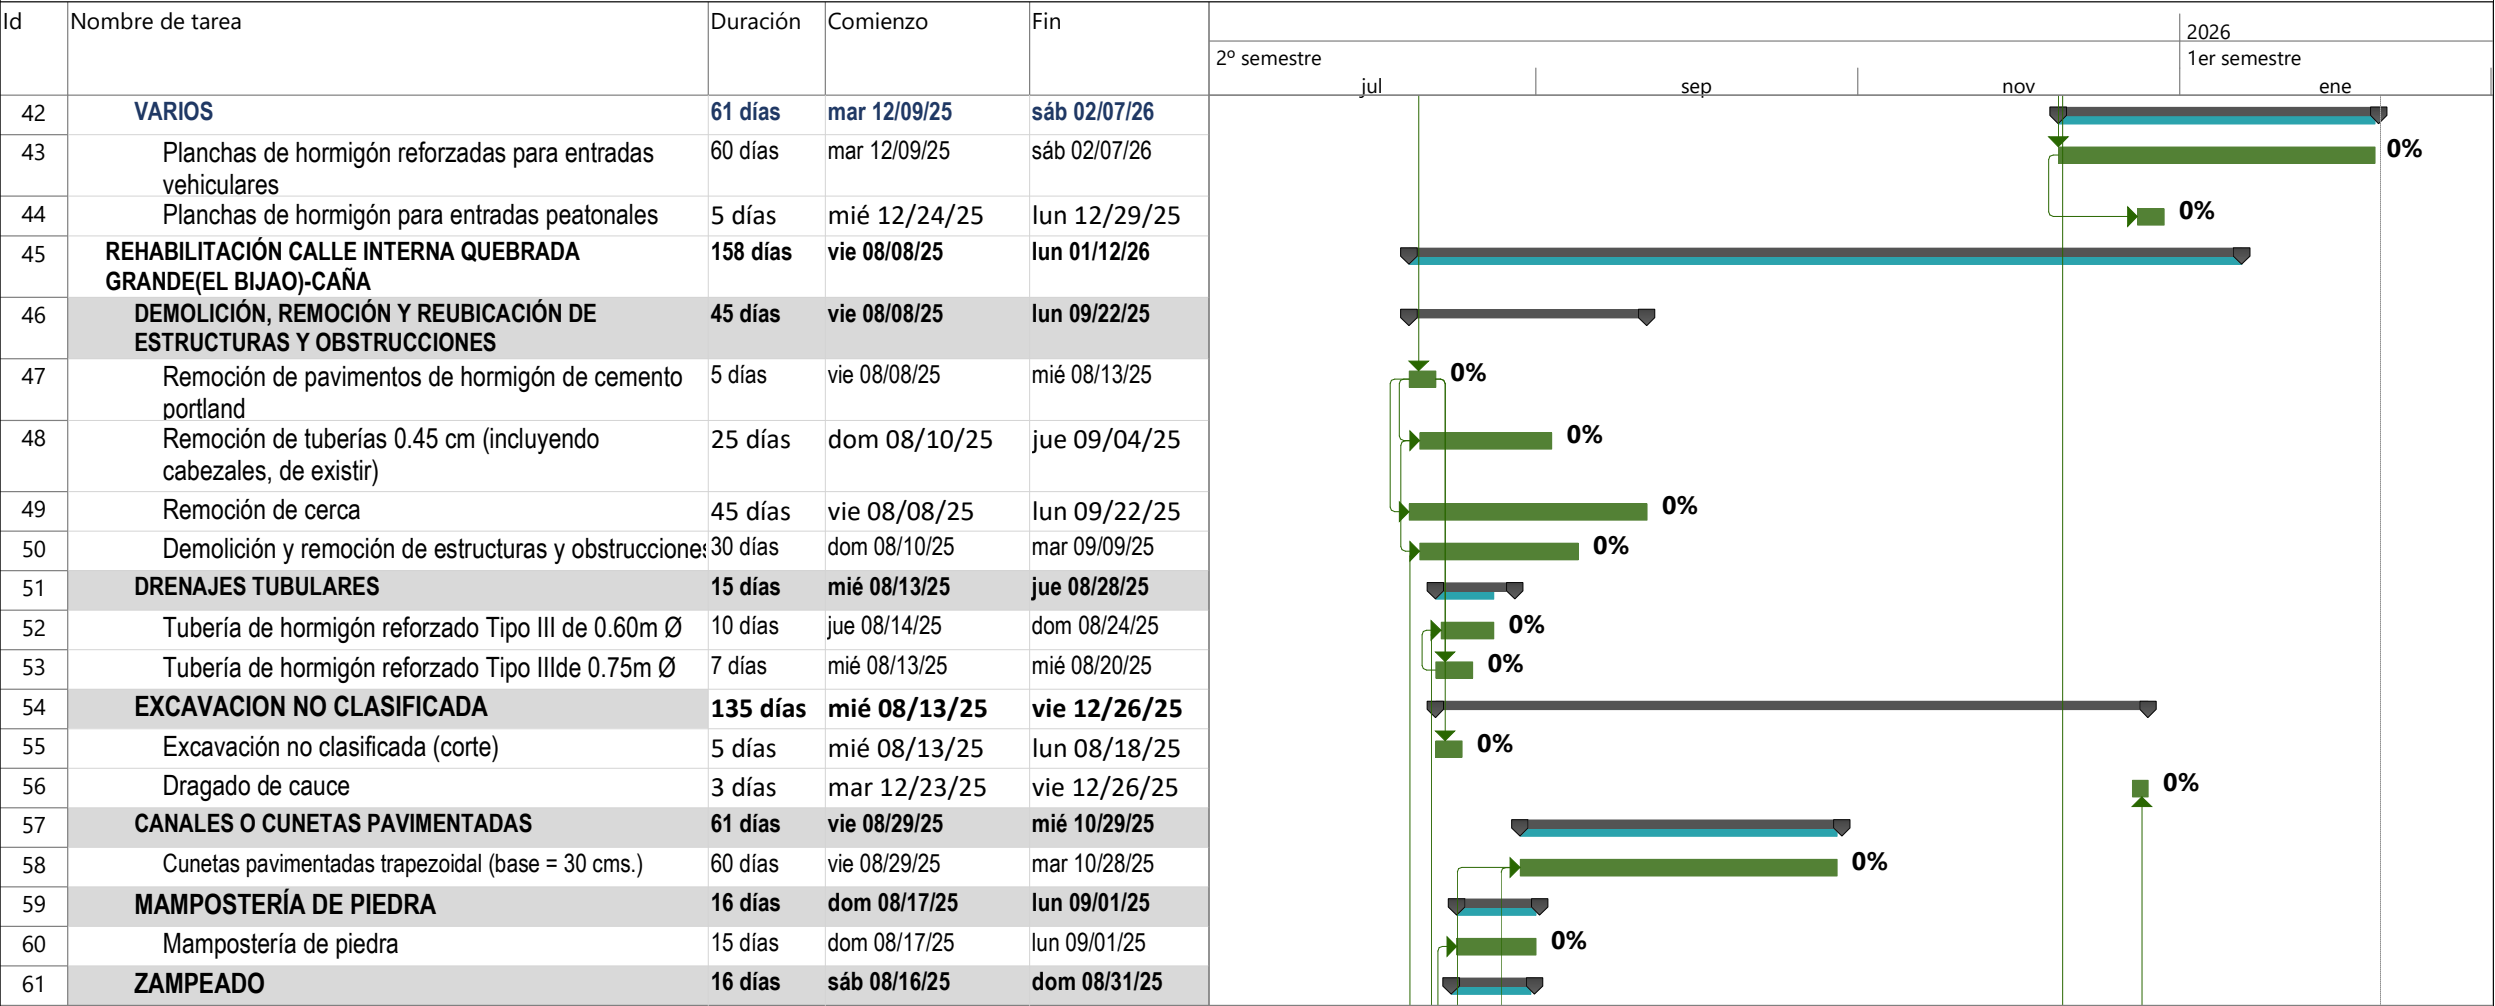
| Id | Nombre de tarea | Duración | Comienzo | Fin |
|---|---|---|---|---|
| 42 | VARIOS | 61 días | mar 12/09/25 | sáb 02/07/26 |
| 43 | Planchas de hormigón reforzadas para entradas vehiculares | 60 días | mar 12/09/25 | sáb 02/07/26 |
| 44 | Planchas de hormigón para entradas peatonales | 5 días | mié 12/24/25 | lun 12/29/25 |
| 45 | REHABILITACIÓN CALLE INTERNA QUEBRADA GRANDE(EL BIJAO)-CAÑA | 158 días | vie 08/08/25 | lun 01/12/26 |
| 46 | DEMOLICIÓN, REMOCIÓN Y REUBICACIÓN DE ESTRUCTURAS Y OBSTRUCCIONES | 45 días | vie 08/08/25 | lun 09/22/25 |
| 47 | Remoción de pavimentos de hormigón de cemento portland | 5 días | vie 08/08/25 | mié 08/13/25 |
| 48 | Remoción de tuberías 0.45 cm (incluyendo cabezales, de existir) | 25 días | dom 08/10/25 | jue 09/04/25 |
| 49 | Remoción de cerca | 45 días | vie 08/08/25 | lun 09/22/25 |
| 50 | Demolición y remoción de estructuras y obstruccione | 30 días | dom 08/10/25 | mar 09/09/25 |
| 51 | DRENAJES TUBULARES | 15 días | mié 08/13/25 | jue 08/28/25 |
| 52 | Tubería de hormigón reforzado Tipo III de 0.60m Ø | 10 días | jue 08/14/25 | dom 08/24/25 |
| 53 | Tubería de hormigón reforzado Tipo IIIde 0.75m Ø | 7 días | mié 08/13/25 | mié 08/20/25 |
| 54 | EXCAVACION NO CLASIFICADA | 135 días | mié 08/13/25 | vie 12/26/25 |
| 55 | Excavación no clasificada (corte) | 5 días | mié 08/13/25 | lun 08/18/25 |
| 56 | Dragado de cauce | 3 días | mar 12/23/25 | vie 12/26/25 |
| 57 | CANALES O CUNETAS PAVIMENTADAS | 61 días | vie 08/29/25 | mié 10/29/25 |
| 58 | Cunetas pavimentadas trapezoidal (base = 30 cms.) | 60 días | vie 08/29/25 | mar 10/28/25 |
| 59 | MAMPOSTERÍA DE PIEDRA | 16 días | dom 08/17/25 | lun 09/01/25 |
| 60 | Mampostería de piedra | 15 días | dom 08/17/25 | lun 09/01/25 |
| 61 | ZAMPEADO | 16 días | sáb 08/16/25 | dom 08/31/25 |

2026
2º semestre
1er semestre
jul sep nov ene
0% 0% 0% 0% 0% 0% 0% 0% 0% 0% 0% 0%